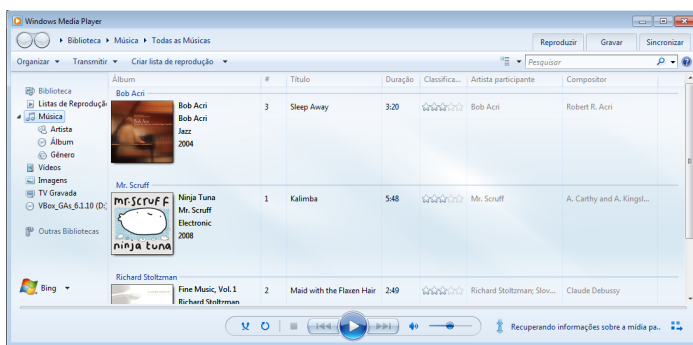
Windows Media Player

Biblioteca ▸ Música ▸ Todas as Músicas

Reproduzir | Gravar | Sincronizar

Organizar ▾ Transmitir ▾ Criar lista de reprodução ▾

Pesquisar

Biblioteca
Listas de Reprodução
Música
Artista
Álbum
Gênero
Vídeos
Imagens
TV Gravada
VBox_GAs_6.1.10 (D:)

Outras Bibliotecas

Bing ▾

| Álbum | # | Título | Duração | Classifica... | Artista participante | Compositor |
|---|---|---|---|---|---|---|
| Bob Acri | | | | | | |
| Bob Acri Bob Acri Jazz 2004 | 3 | Sleep Away | 3:20 | | Bob Acri | Robert R. Acri |
| Mr. Scruff | | | | | | |
| Ninja Tuna Mr. Scruff Electronic 2008 | 1 | Kalimba | 5:48 | | Mr. Scruff | A. Carthy and A. Kingsl... |
| Richard Stoltzman | | | | | | |
| Fine Music, Vol. 1 Richard Stoltzman | 2 | Maid with the Flaxen Hair | 2:49 | | Richard Stoltzman; Slov... | Claude Debussy |

mr.scruff
ninja tuna

Recuperando informações sobre a mídia pa...